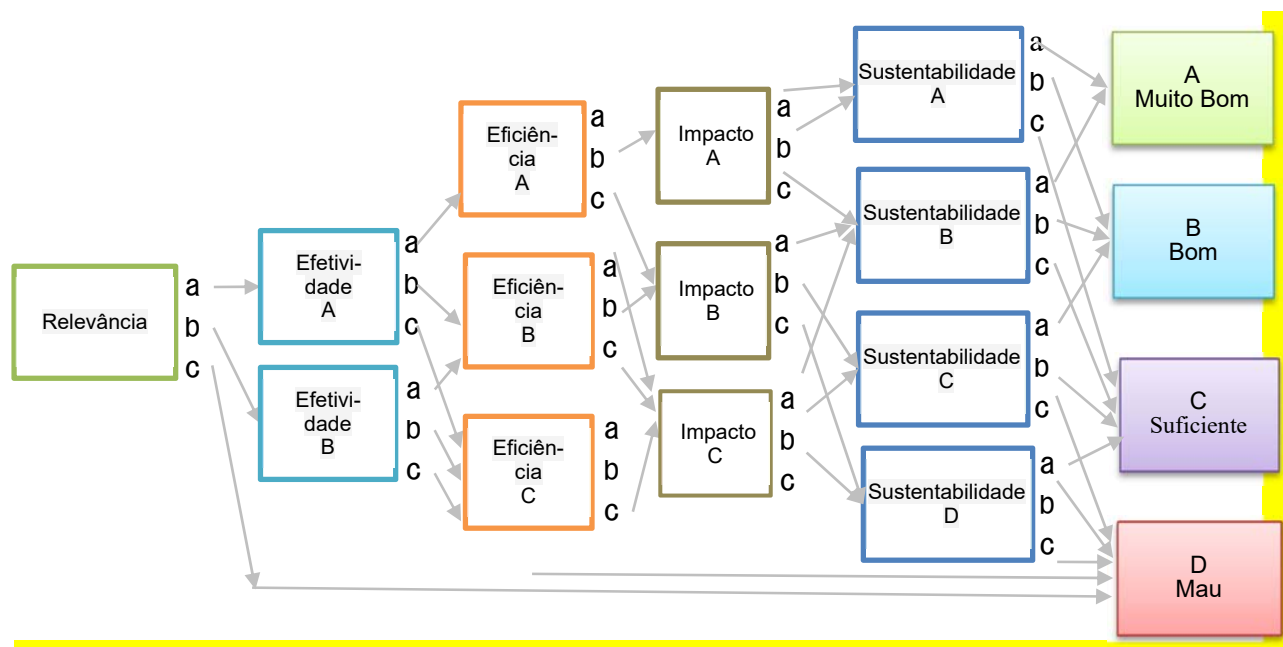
Relevância
a
b
c

Efetividade
A
a
b
c

Efetividade
B
a
b
c

Eficiência
A
a
b
c

Eficiência
B
a
b
c

Eficiência
C
a
b
c

Impacto
A
a
b
c

Impacto
B
a
b
c

Impacto
C
a
b
c

Sustentabilidade
A
a
b
c

Sustentabilidade
B
a
b
c

Sustentabilidade
C
a
b
c

Sustentabilidade
D
a
b
c

A
Muito Bom

B
Bom

C
Suficiente

D
Mau